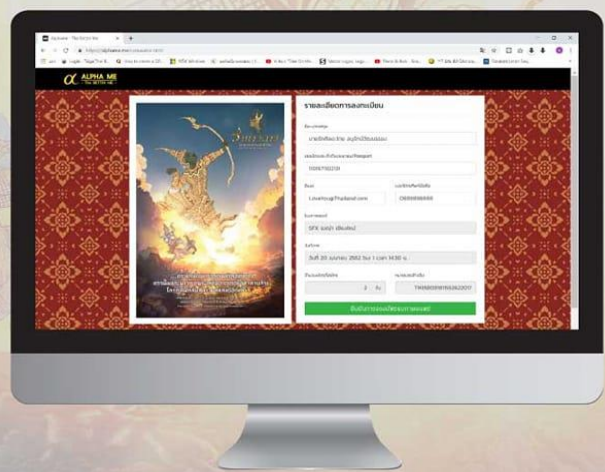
Alphame - The Better Me

$\alpha$ ALPHA.ME THE BETTER ME

รายละเอียดการลงทะเบียน

ชื่อ-นามสกุล

นายอัลฟ่ามี ไทย ลงรักวัฒนธรรม

เลขบัตรประจำตัวประชาชน/Passport

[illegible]

Email

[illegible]@gmail.com

เบอร์โทรศัพท์มือถือ

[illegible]

โรงภาพยนตร์

SFX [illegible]

วันเวลา

วันที่ 20 เมษายน 2562 รีบ 1 เวลา 14:30 น.

จำนวนบัตรที่ต้องการ

2 ใบ

หมายเลขอ้างอิง

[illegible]

ยืนยันการลงทะเบียนและรับบัตรชมภาพยนตร์